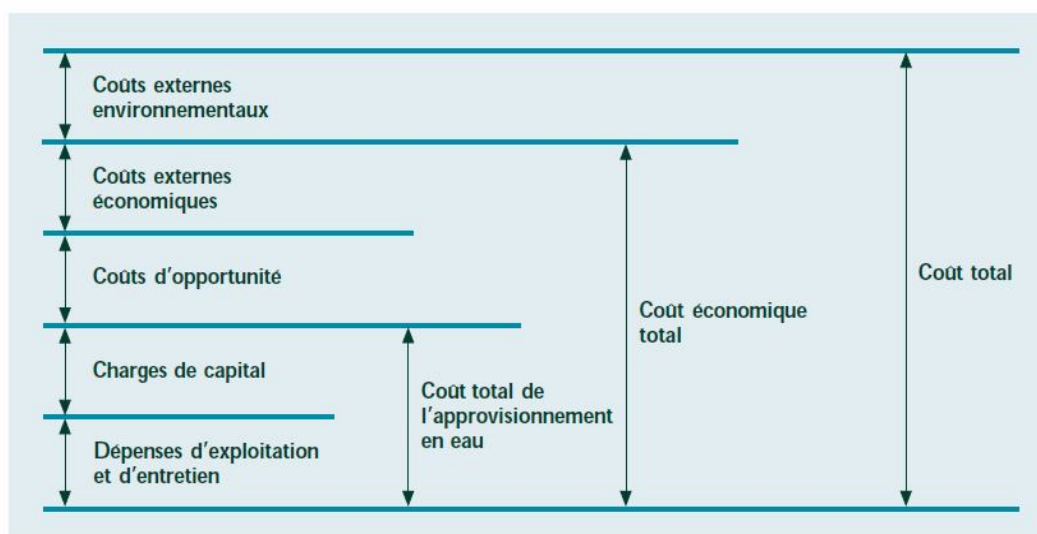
Coûts externes environnementaux

Coûts externes économiques

Coûts d'opportunité

Charges de capital

Dépenses d'exploitation et d'entretien

Coût total de l'approvisionnement en eau

Coût économique total

Coût total